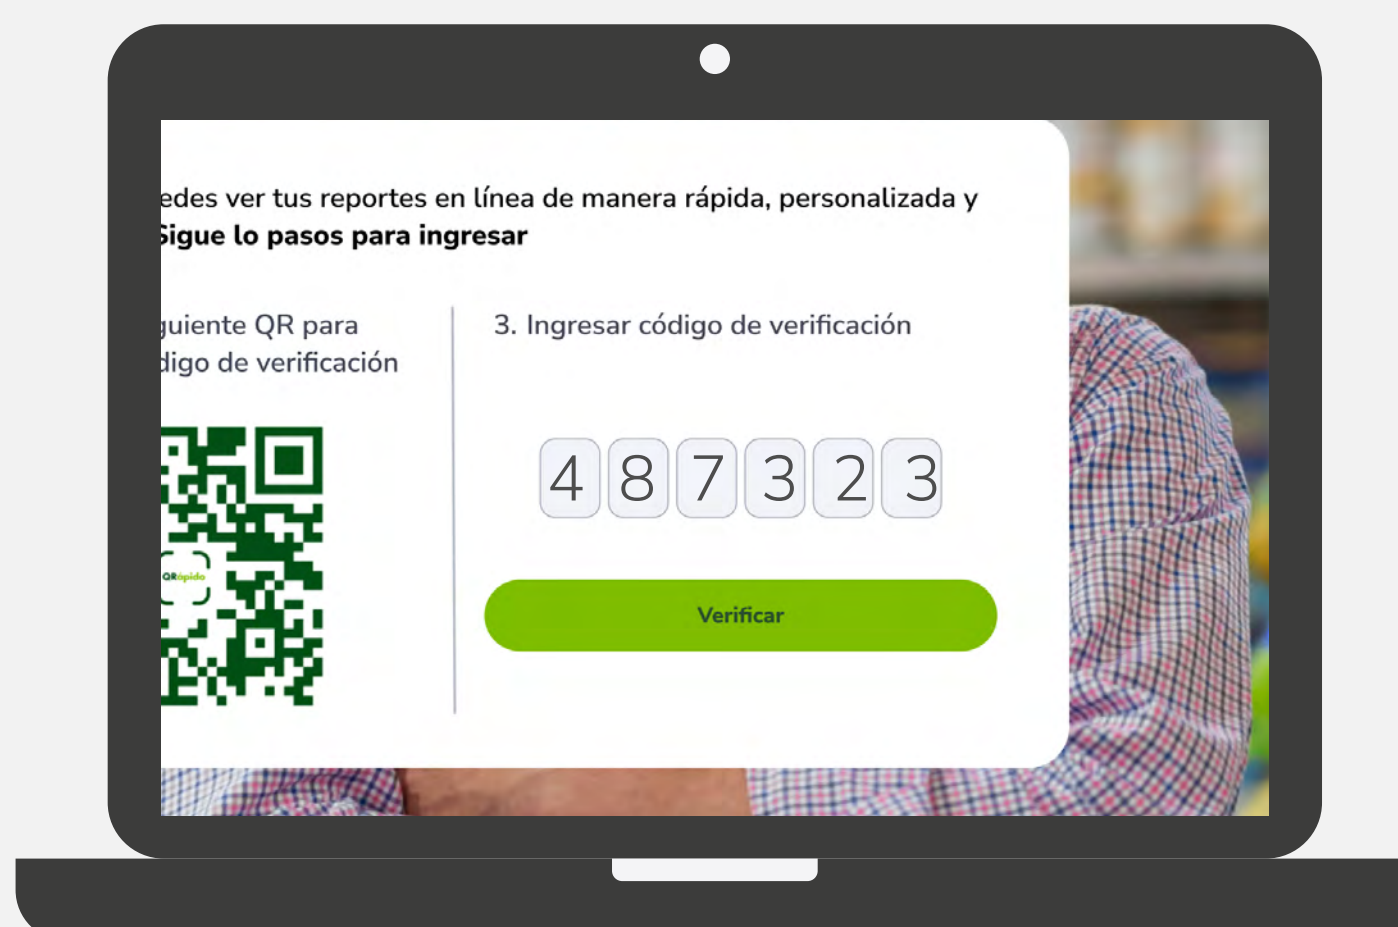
edes ver tus reportes en línea de manera rápida, personalizada y
Sigue lo pasos para ingresar

guiente QR para
digo de verificación

QRápido

3. Ingresar código de verificación

4 8 7 3 2 3

Verificar